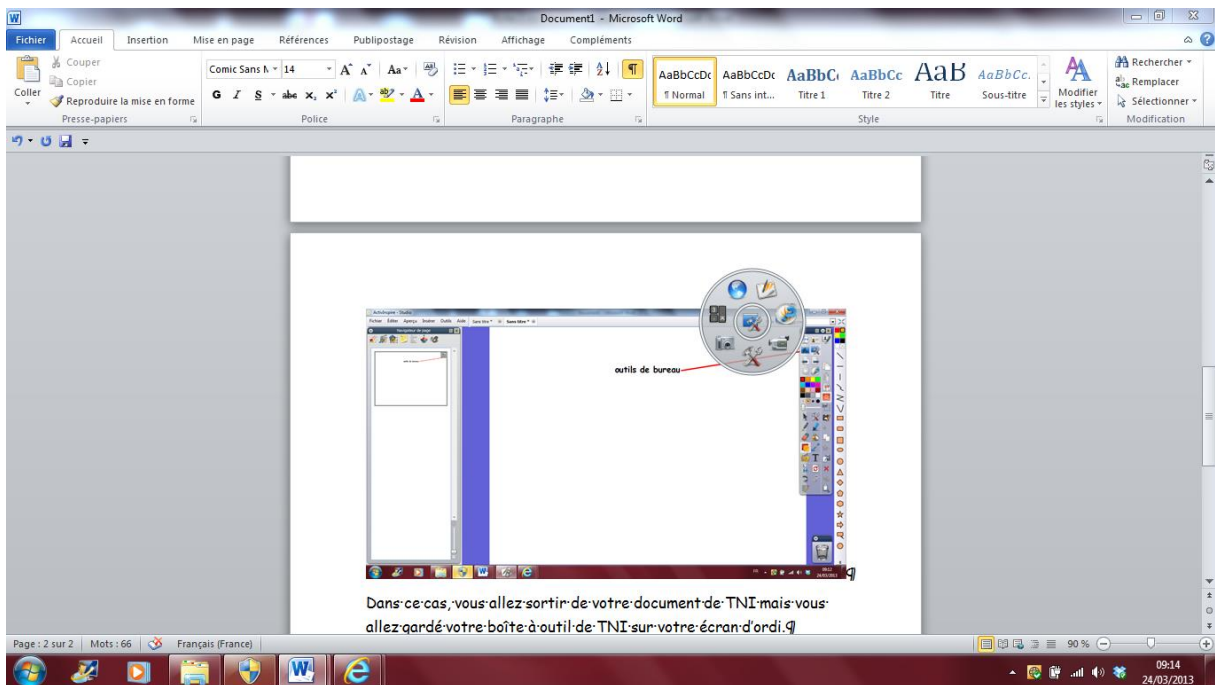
Document1 - Microsoft Word

Fichier Accueil Insertion Mise en page Références Publipostage Révision Affichage Compléments

Couper
Copier
Coller
Reproduire la mise en forme
Presse-papiers

Comic Sans M 14
G I S abe $x_2$ $x^2$
Police

Paragraphe

AaBbCcDc ¶ Normal
AaBbCcDc ¶ Sans int...
AaBbCc Titre 1
AaBbCc Titre 2
AaB Titre
AaBbCc. Sous-titre
Modifier les styles
Style

Rechercher
Remplacer
Sélectionner
Modification

outils de bureau

Dans ce cas, vous allez sortir de votre document de TNI mais vous allez gardé votre boîte à outil de TNI sur votre écran d'ordi.

Page : 2 sur 2 Mots : 66 Français (France)

90 %

09:14
24/03/2013